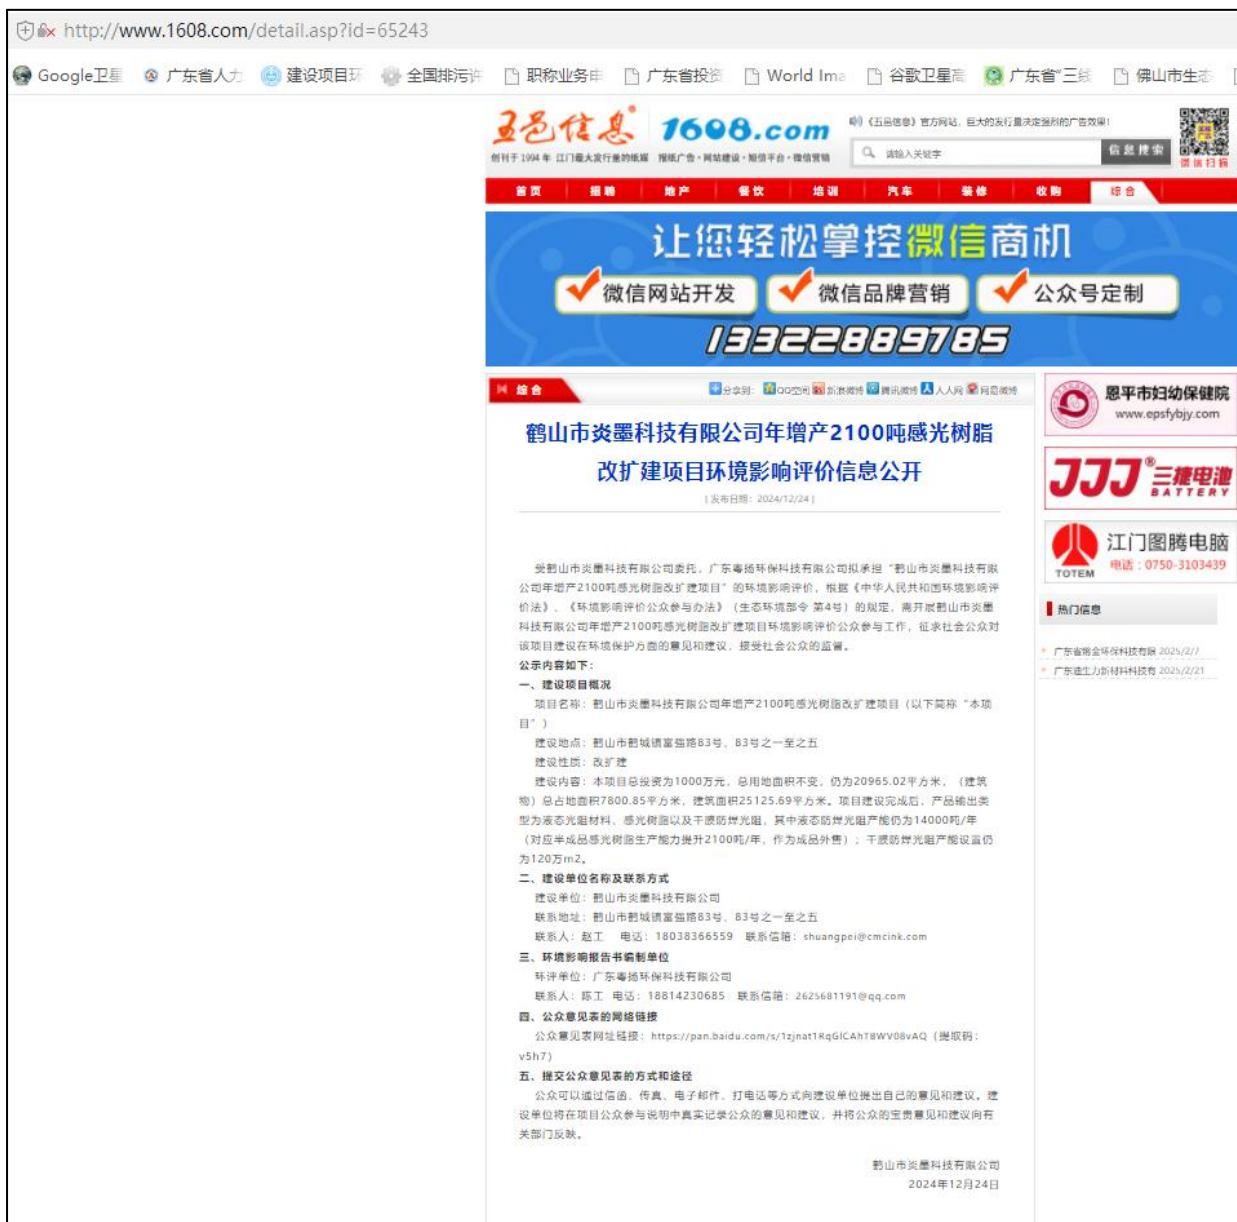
http://www.1608.com/detail.asp?id=65243

Google卫星 广东省人力 建设项目环 全国排污许 职称业务申 广东省投资 World Ima 谷歌卫星高 广东省"三线 佛山市生态

五邑信息 1608.com
创刊于1994年 江门最大发行量的纸媒 报纸广告·网站建设·短信平台·微信营销
《五邑信息》官方网站，巨大的发行量决定强烈的广告效果！
请输入关键字 信息搜索 微信扫描

首页 招聘 地产 餐饮 培训 汽车 装修 收购 综合

让您轻松掌控微信商机
微信网站开发 微信品牌营销 公众号定制
13322889785

综合 分享到: QQ空间 新浪微博 腾讯微博 人人网 网易微博

鹤山市炎墨科技有限公司年增产2100吨感光树脂改扩建项目环境影响评价信息公开
| 发布日期：2024/12/24 |

受鹤山市炎墨科技有限公司委托，广东粤扬环保科技有限公司拟承担"鹤山市炎墨科技有限公司年增产2100吨感光树脂改扩建项目"的环境影响评价，根据《中华人民共和国环境影响评价法》、《环境影响评价公众参与办法》（生态环境部令 第4号）的规定，需开展鹤山市炎墨科技有限公司年增产2100吨感光树脂改扩建项目环境影响评价公众参与工作，征求社会公众对该项目建设在环境保护方面的意见和建议，接受社会公众的监督。
公示内容如下：
一、建设项目概况
项目名称：鹤山市炎墨科技有限公司年增产2100吨感光树脂改扩建项目（以下简称"本项目"）
建设地点：鹤山市鹤城镇富临路83号、83号之一至之五
建设性质：改扩建
建设内容：本项目总投资为1000万元，总用地面积不变，仍为20965.02平方米，（建筑物）总占地面积7800.85平方米，建筑面积25125.69平方米。项目建设完成后，产品输出类型为液态光阻材料、感光树脂以及干膜防焊光阻，其中液态防焊光阻产能仍为14000吨/年（对应半成品感光树脂生产能力提升2100吨/年，作为成品外售）；干膜防焊光阻产能设置仍为120万m2。
二、建设单位名称及联系方式
建设单位：鹤山市炎墨科技有限公司
联系地址：鹤山市鹤城镇富临路83号、83号之一至之五
联系人：赵工 电话：18038366559 联系信箱：shuangpei@cmcink.com
三、环境影响报告书编制单位
环评单位：广东粤扬环保科技有限公司
联系人：陈工 电话：18814230685 联系信箱：2625681191@qq.com
四、公众意见表的网络链接
公众意见表网址链接：https://pan.baidu.com/s/1zjnat1RqGICAhT8WV08vAQ（提取码：v5h7）
五、提交公众意见表的方式和途径
公众可以通过信函、传真、电子邮件、打电话等方式向建设单位提出自己的意见和建议，建设单位将在项目公众参与说明中真实记录公众的意见和建议，并将公众的宝贵意见和建议向有关部门反映。

鹤山市炎墨科技有限公司
2024年12月24日

恩平市妇幼保健院 www.epsfybjy.com
JJJ 三捷电池 BATTERY
TOTEM 江门图腾电脑 电话：0750-3103439
热门信息
广东省瀚金环保科技有限 2025/2/7
广东建力新材料科技有 2025/2/21